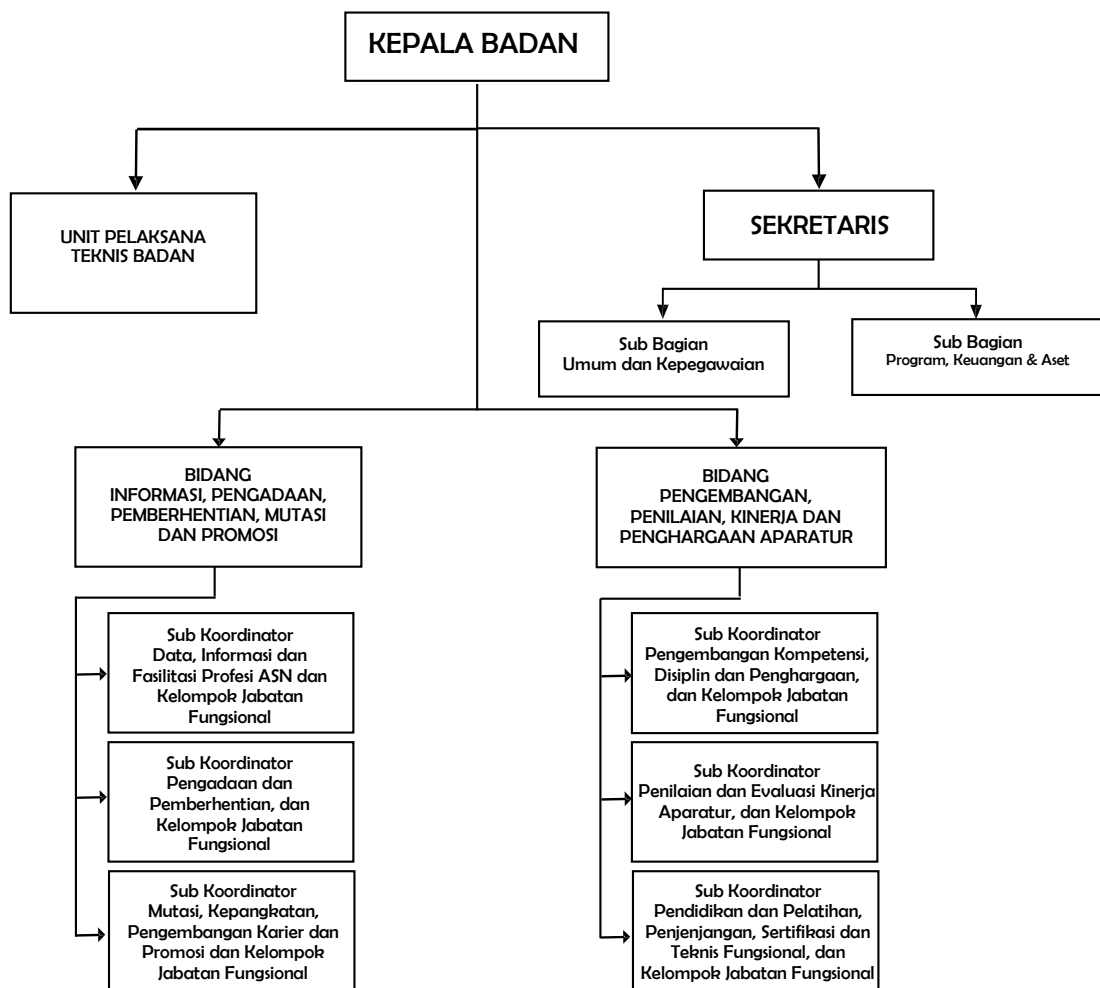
KEPALA BADAN

UNIT PELAKSANA TEKNIS BADAN

SEKRETARIS

Sub Bagian Umum dan Kepegawaian

Sub Bagian Program, Keuangan & Aset

BIDANG INFORMASI, PENGADAAN, PEMBERHENTIAN, MUTASI DAN PROMOSI

Sub Koordinator Data, Informasi dan Fasilitasi Profesi ASN dan Kelompok Jabatan Fungsional

Sub Koordinator Pengadaan dan Pemberhentian, dan Kelompok Jabatan Fungsional

Sub Koordinator Mutasi, Kepangkatan, Pengembangan Karier dan Promosi dan Kelompok Jabatan Fungsional

BIDANG PENGEMBANGAN, PENILAIAN, KINERJA DAN PENGHARGAAN APARATUR

Sub Koordinator Pengembangan Kompetensi, Disiplin dan Penghargaan, dan Kelompok Jabatan Fungsional

Sub Koordinator Penilaian dan Evaluasi Kinerja Aparatur, dan Kelompok Jabatan Fungsional

Sub Koordinator Pendidikan dan Pelatihan, Penjenjangan, Sertifikasi dan Teknis Fungsional, dan Kelompok Jabatan Fungsional